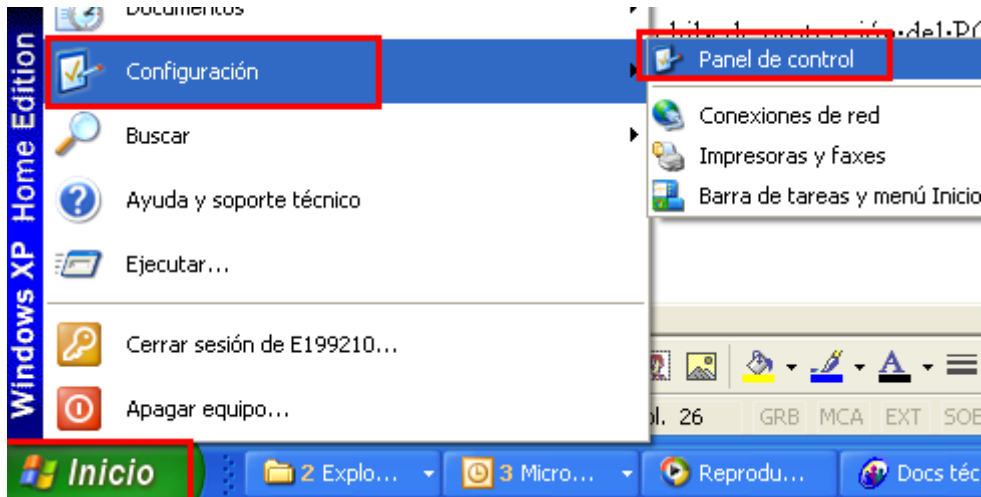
Windows XP Home Edition

Documentos

Configuración

Buscar

Ayuda y soporte técnico

Ejecutar...

Cerrar sesión de E199210...

Apagar equipo...

Panel de control

Conexiones de red

Impresoras y faxes

Barra de tareas y menú Inicio

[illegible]

ol. 26 GRB MCA EXT SOE

Inicio

2 Explo...

3 Micro...

Reprodu...

Docs téc